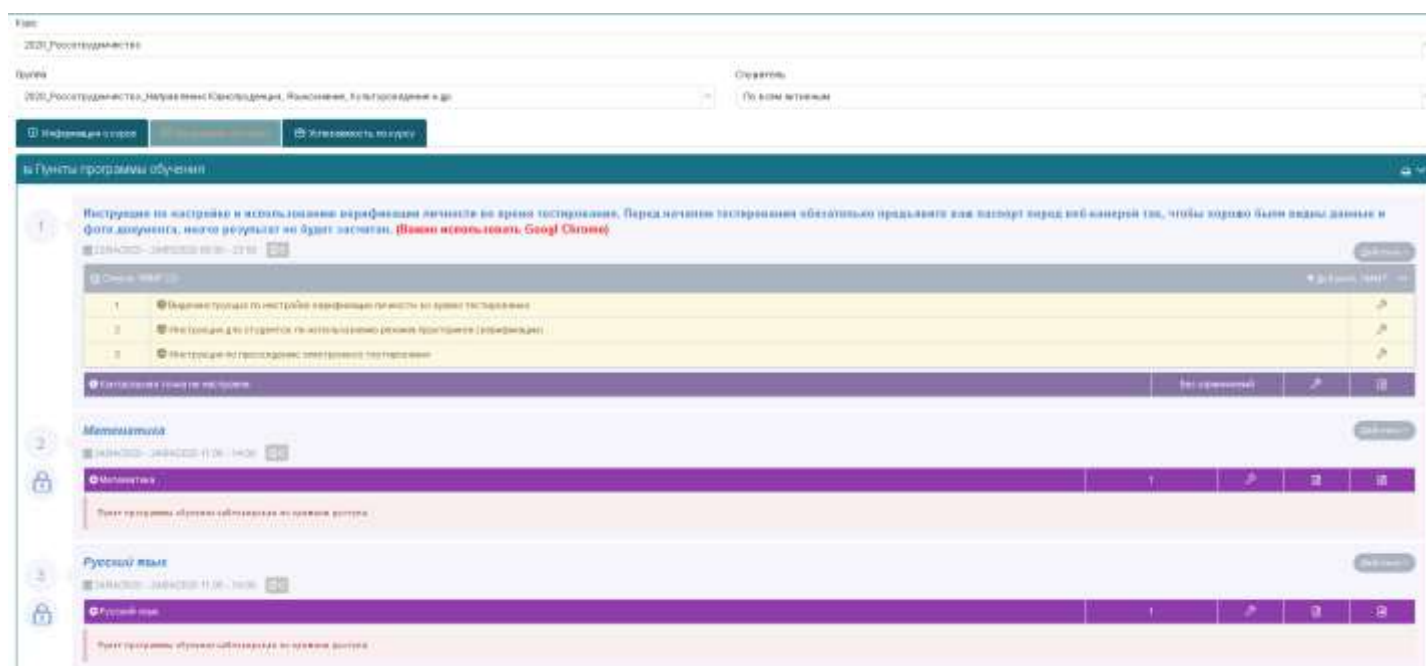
Курс
2020_Россотрудничество

Группа
2020_Россотрудничество_Направление Юриспруденция, Языкознание, Культуроведение и др.

Слушатель
По всем активным

Информация о курсе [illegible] Успеваемость по курсу

Пункты программы обучения

1

Инструкция по настройке и использованию верификации личности во время тестирования. Перед началом тестирования обязательно предъявите ваш паспорт перед веб-камерой так, чтобы хорошо были видны данные и фото документа, иначе результат не будет засчитан. (Важно использовать Googl Chrome)

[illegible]

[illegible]

| | |
|---|---|
| 1 | Видеоинструкция по настройке верификации личности во время тестирования |
| 2 | Инструкция для студентов по использованию режима прокторинга (верификации) |
| 3 | Инструкция по прохождению электронного тестирования |

Контрольная точка по настройке | Без ограничений

2

Математика

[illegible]

Математика | 1

Пункт программы обучения заблокирован по времени доступа

3

Русский язык

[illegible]

Русский язык | 1

Пункт программы обучения заблокирован по времени доступа